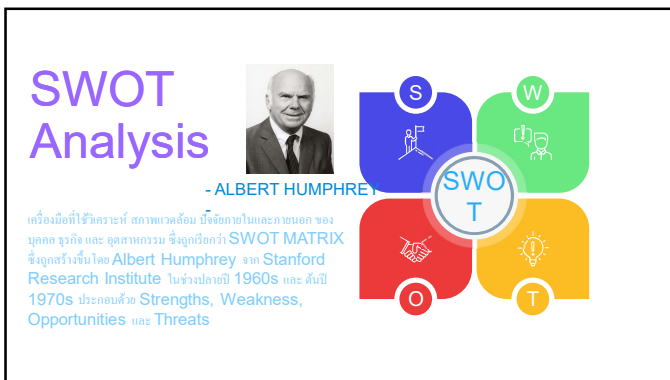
SWOT Analysis

- ALBERT HUMPHREY

เครื่องมือที่ใช้วิเคราะห์ สภาพแวดล้อม ปัจจัยภายในและภายนอก ของ บุคคล ธุรกิจ และ อุตสาหกรรม ซึ่งถูกเรียกว่า SWOT MATRIX ซึ่งถูกสร้างขึ้นโดย Albert Humphrey จาก Stanford Research Institute ในช่วงปลายปี 1960s และ ต้นปี 1970s ประกอบด้วย Strengths, Weakness, Opportunities และ Threats

S
W
SWOT
O
T